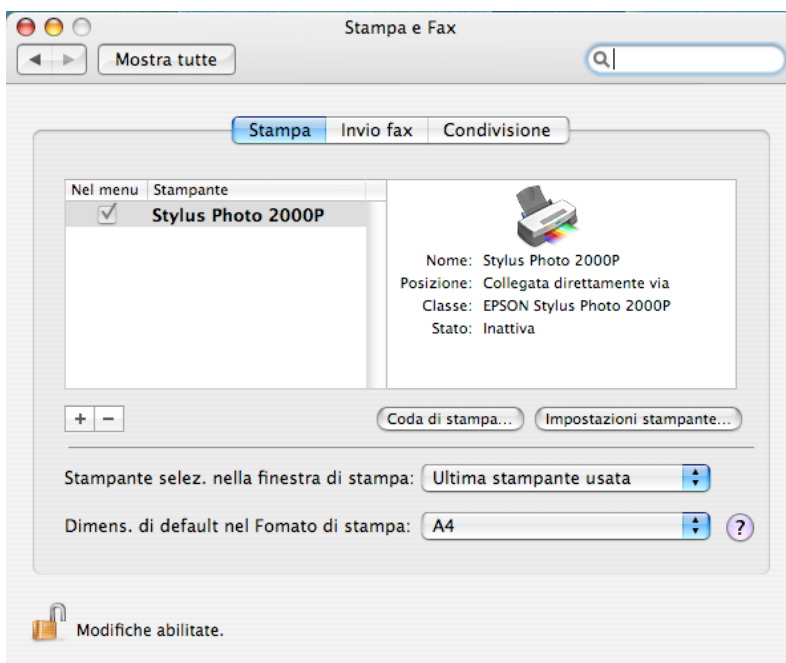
Stampa e Fax

Mostra tutte

Stampa | Invio fax | Condivisione

| Nel menu | Stampante |
|---|---|
| ☑ | Stylus Photo 2000P |

Nome: Stylus Photo 2000P
Posizione: Collegata direttamente via
Classe: EPSON Stylus Photo 2000P
Stato: Inattiva

+ −

Coda di stampa...

Impostazioni stampante...

Stampante selez. nella finestra di stampa: Ultima stampante usata

Dimens. di default nel Fomato di stampa: A4

?

Modifiche abilitate.